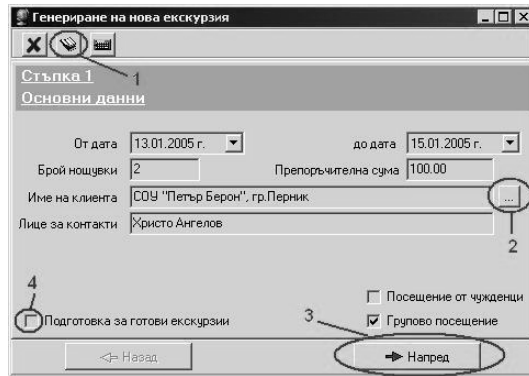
Генериране на нова екскурзия

1

Стъпка 1
Основни данни

От дата 13.01.2005 г.
до дата 15.01.2005 г.
Брой нощувки 2
Препоръчителна сума 100.00
Име на клиента СОУ "Петър Берон", гр.Перник
...
Лице за контакти Христо Ангелов

2

4

Посещение от чужденци
Подготовка за готови екскурзии
3
Групово посещение

<= Назад
Напред